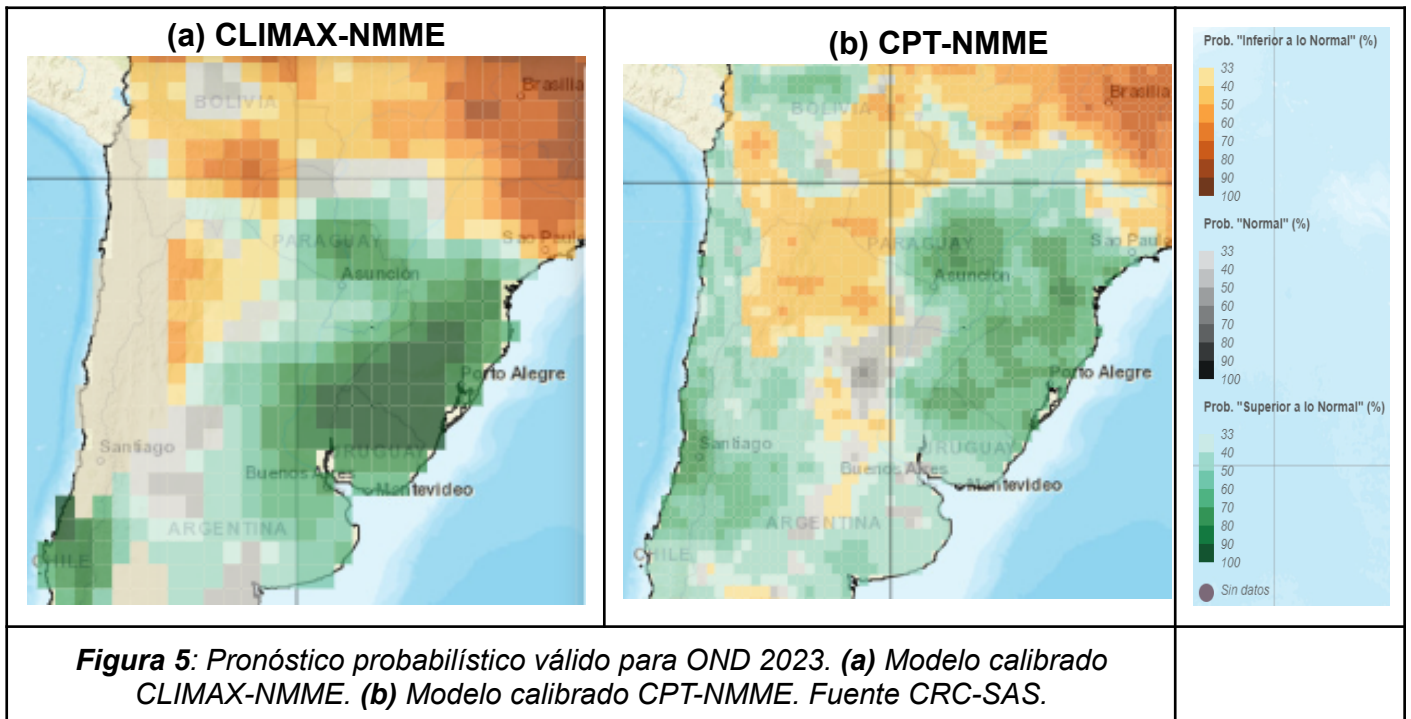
(a) CLIMAX-NMME

BOLIVIA
Brasilia
PARAGUAY
Asunción
Sao Paulo
Porto Alegre
Santiago
Buenos Aires
URUGUAY
Montevideo
ARGENTINA
CHILE

(b) CPT-NMME

BOLIVIA
Brasilia
PARAGUAY
Asunción
Sao Paulo
Porto Alegre
Santiago
Buenos Aires
URUGUAY
Montevideo
ARGENTINA
CHILE

Prob. "Inferior a lo Normal" (%)
33
40
50
60
70
80
90
100

Prob. "Normal" (%)
33
40
50
60
70
80
90
100

Prob. "Superior a lo Normal" (%)
33
40
50
60
70
80
90
100

Sin datos

*Figura 5*: Pronóstico probabilístico válido para OND 2023. **(a)** Modelo calibrado CLIMAX-NMME. **(b)** Modelo calibrado CPT-NMME. Fuente CRC-SAS.